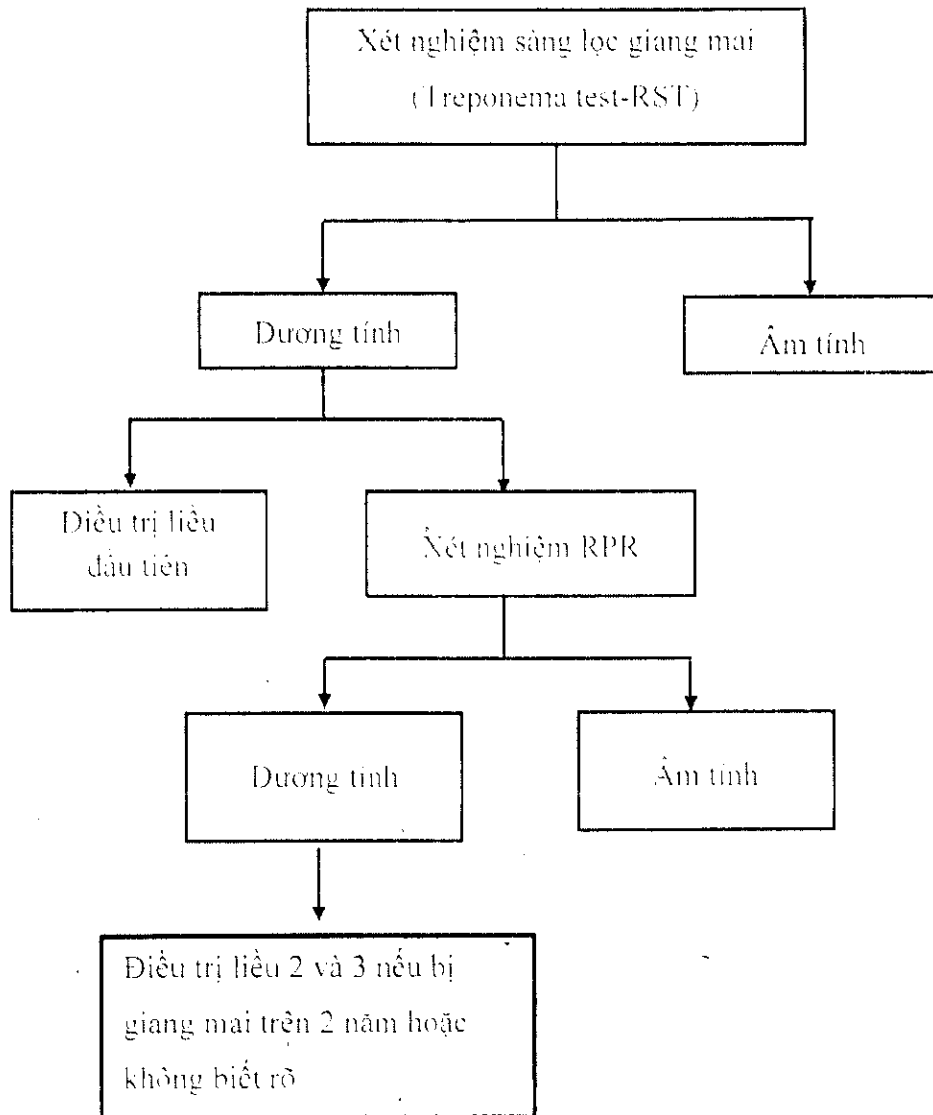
Xét nghiệm sàng lọc giang mai
(Treponema test-RST)

Dương tính

Âm tính

Điều trị liều đầu tiên

Xét nghiệm RPR

Dương tính

Âm tính

Điều trị liều 2 và 3 nếu bị giang mai trên 2 năm hoặc không biết rõ